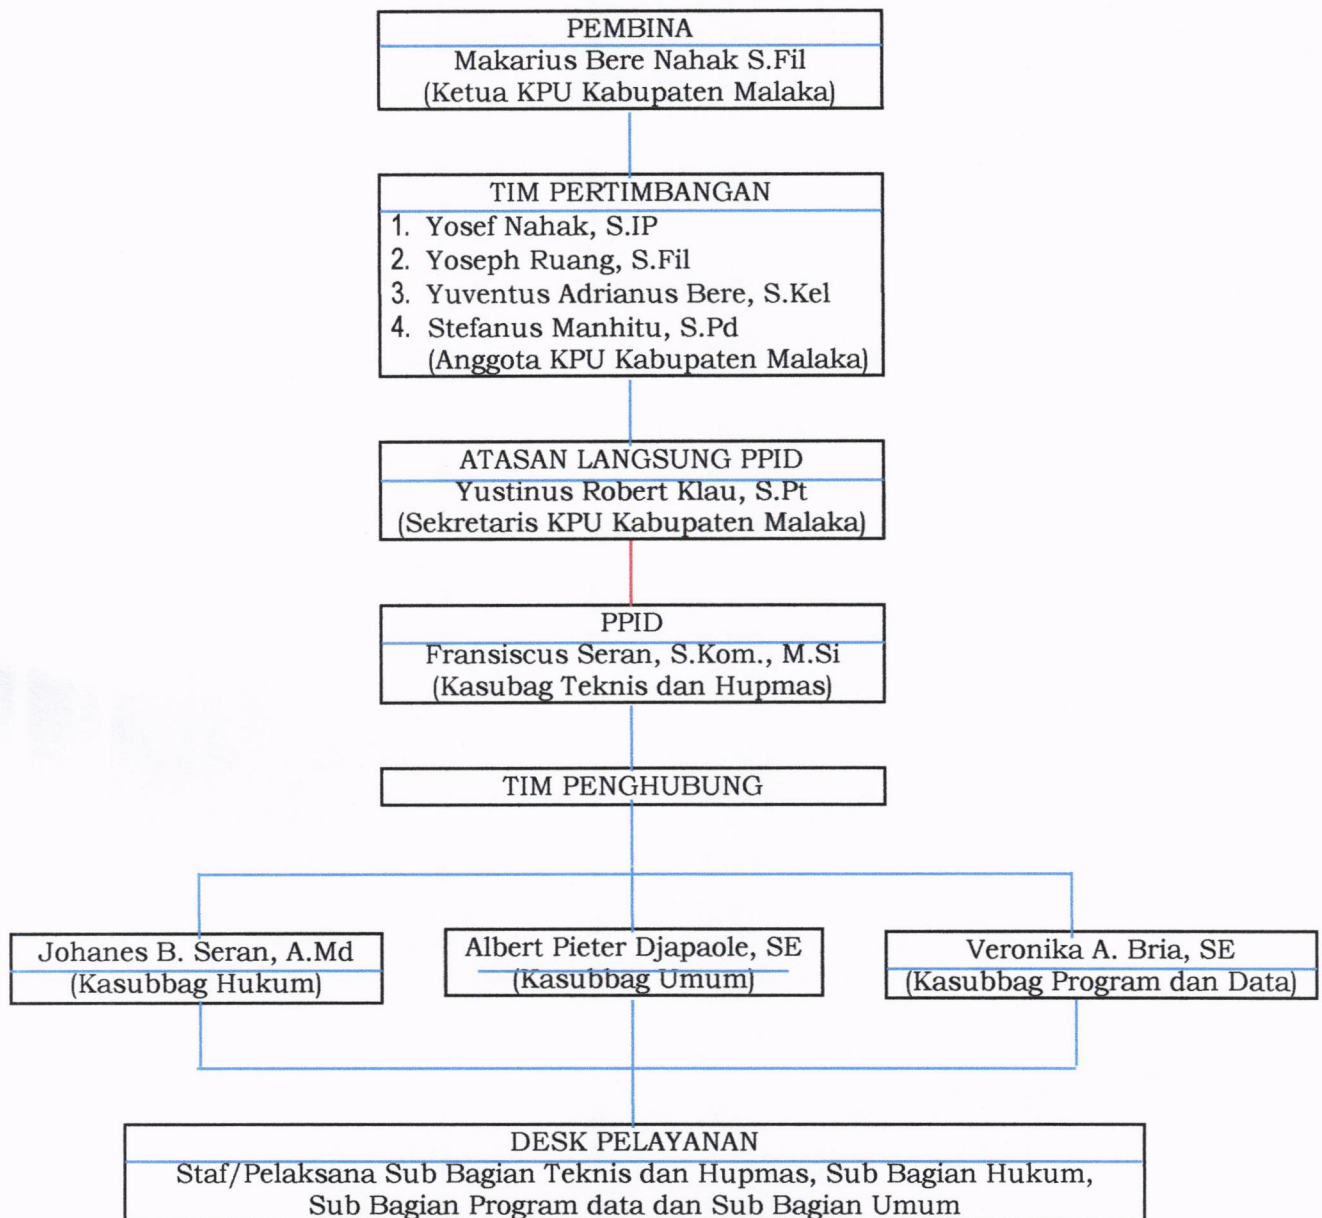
PEMBINA
Makarius Bere Nahak S.Fil
(Ketua KPU Kabupaten Malaka)

TIM PERTIMBANGAN
1. Yosef Nahak, S.IP
2. Yoseph Ruang, S.Fil
3. Yuventus Adrianus Bere, S.Kel
4. Stefanus Manhitu, S.Pd
(Anggota KPU Kabupaten Malaka)

ATASAN LANGSUNG PPID
Yustinus Robert Klau, S.Pt
(Sekretaris KPU Kabupaten Malaka)

PPID
Fransiscus Seran, S.Kom., M.Si
(Kasubag Teknis dan Hupmas)

TIM PENGHUBUNG

Johanes B. Seran, A.Md
(Kasubbag Hukum)

Albert Pieter Djapaole, SE
(Kasubbag Umum)

Veronika A. Bria, SE
(Kasubbag Program dan Data)

DESK PELAYANAN
Staf/Pelaksana Sub Bagian Teknis dan Hupmas, Sub Bagian Hukum, Sub Bagian Program data dan Sub Bagian Umum